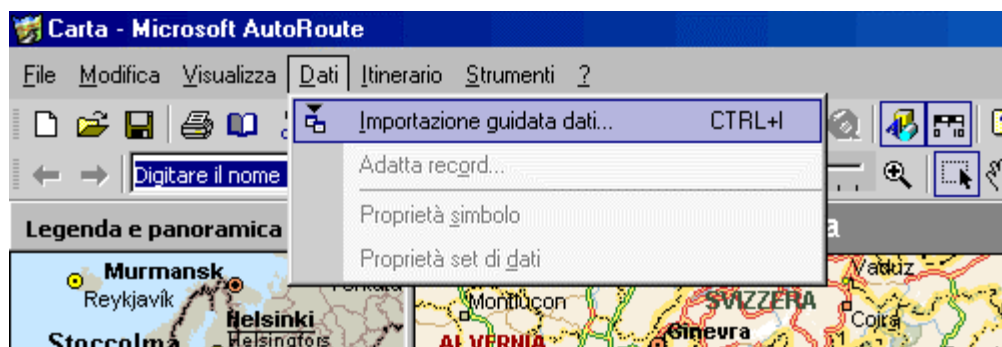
Carta - Microsoft AutoRoute

File Modifica Visualizza Dati Itinerario Strumenti ?

Importazione guidata dati... CTRL+I

Adatta record...

Proprietà simbolo

Proprietà set di dati

Digitare il nome

Legenda e panoramica

Murmansk
Reykjavík
Helsinki
Helsingfors
Stoccolma

Montluçon
SVIZZERA
Ginevra
Vaduz
Coira
ALVERNIA